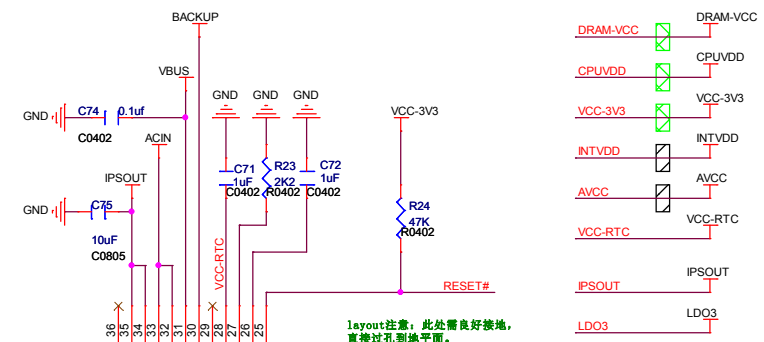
BACKUP
VBUS
GND
C74
0.1uf
C0402
ACIN
IPSOUT
GND
C75
10uF
C0805
GND GND GND
C71
1uF
C0402
R23
2K2
R0402
C72
1uF
C0402
VCC-RTC
VCC-3V3
R24
47K
R0402
RESET#
36 35 34 33 32 31 30 29 28 27 26 25
layout注意：此处需良好接地，
直接过孔到地平面。
DRAM-VCC
DRAM-VCC
CPUVDD
CPUVDD
VCC-3V3
VCC-3V3
INTVDD
INTVDD
AVCC
AVCC
VCC-RTC
VCC-RTC
IPSOUT
IPSOUT
LDO3
LDO3